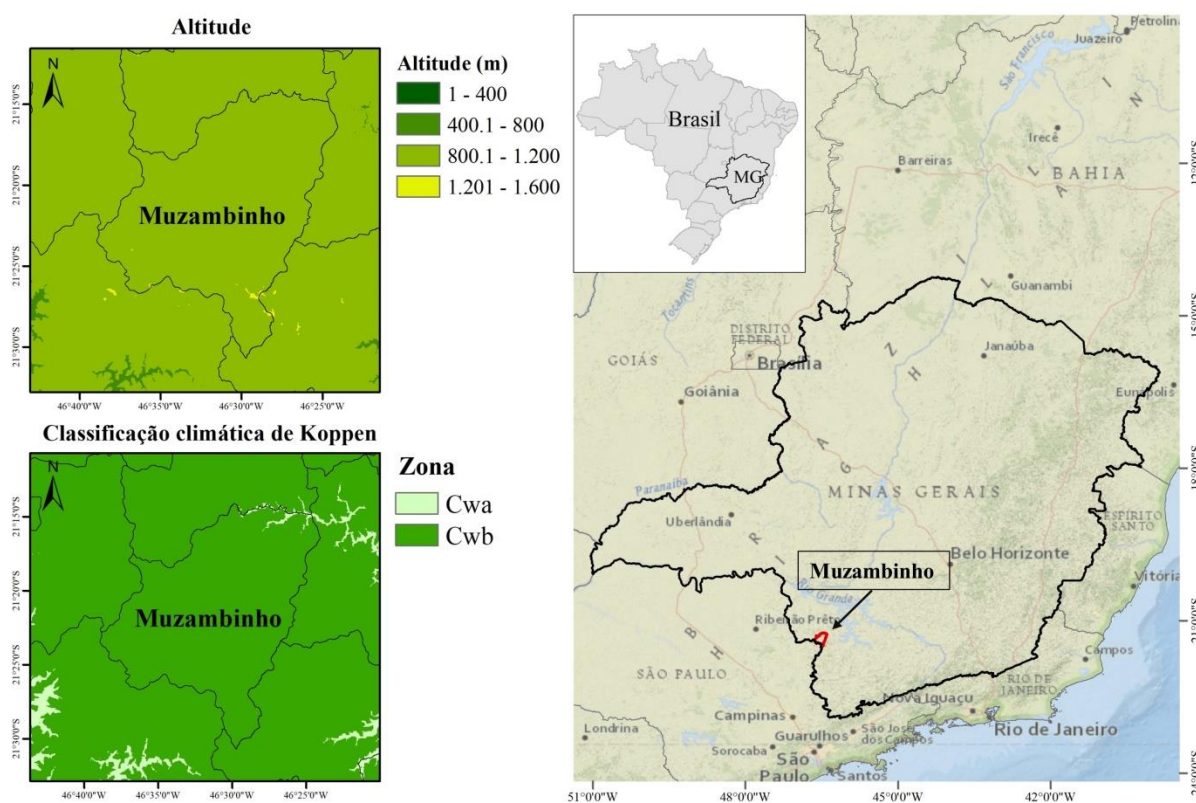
Altitude

N

21°15'0"S
21°20'0"S
21°25'0"S
21°30'0"S

Muzambinho

46°40'0"W 46°35'0"W 46°30'0"W 46°25'0"W

Altitude (m)
1 - 400
400.1 - 800
800.1 - 1.200
1.201 - 1.600

Classificação climática de Koppen

N

21°15'0"S
21°20'0"S
21°25'0"S
21°30'0"S

Muzambinho

46°40'0"W 46°35'0"W 46°30'0"W 46°25'0"W

Zona
Cwa
Cwb

Brasil

MG

Petrolina
Juazeiro
São Francisco
Irecê
Barreiras
BAHIA
Guanambi
DISTRITO FEDERAL
Brasília
GOIÁS
Janaúba
Goiânia
Eunápolis
Tocantins
Paranaíba
MINAS GERAIS
Uberlândia
ESPÍRITO SANTO
Belo Horizonte
Muzambinho
Vitória
Rio Grande
Ribeirão Preto
Campos
SÃO PAULO
RIO DE JANEIRO
Nova Iguaçu
Campinas
São José dos Campos
Rio de Janeiro
Londrina
Guarulhos
Sorocaba
São Paulo
Santos

12°0'0"S
15°0'0"S
18°0'0"S
21°0'0"S
24°0'0"S

51°0'0"W 48°0'0"W 45°0'0"W 42°0'0"W